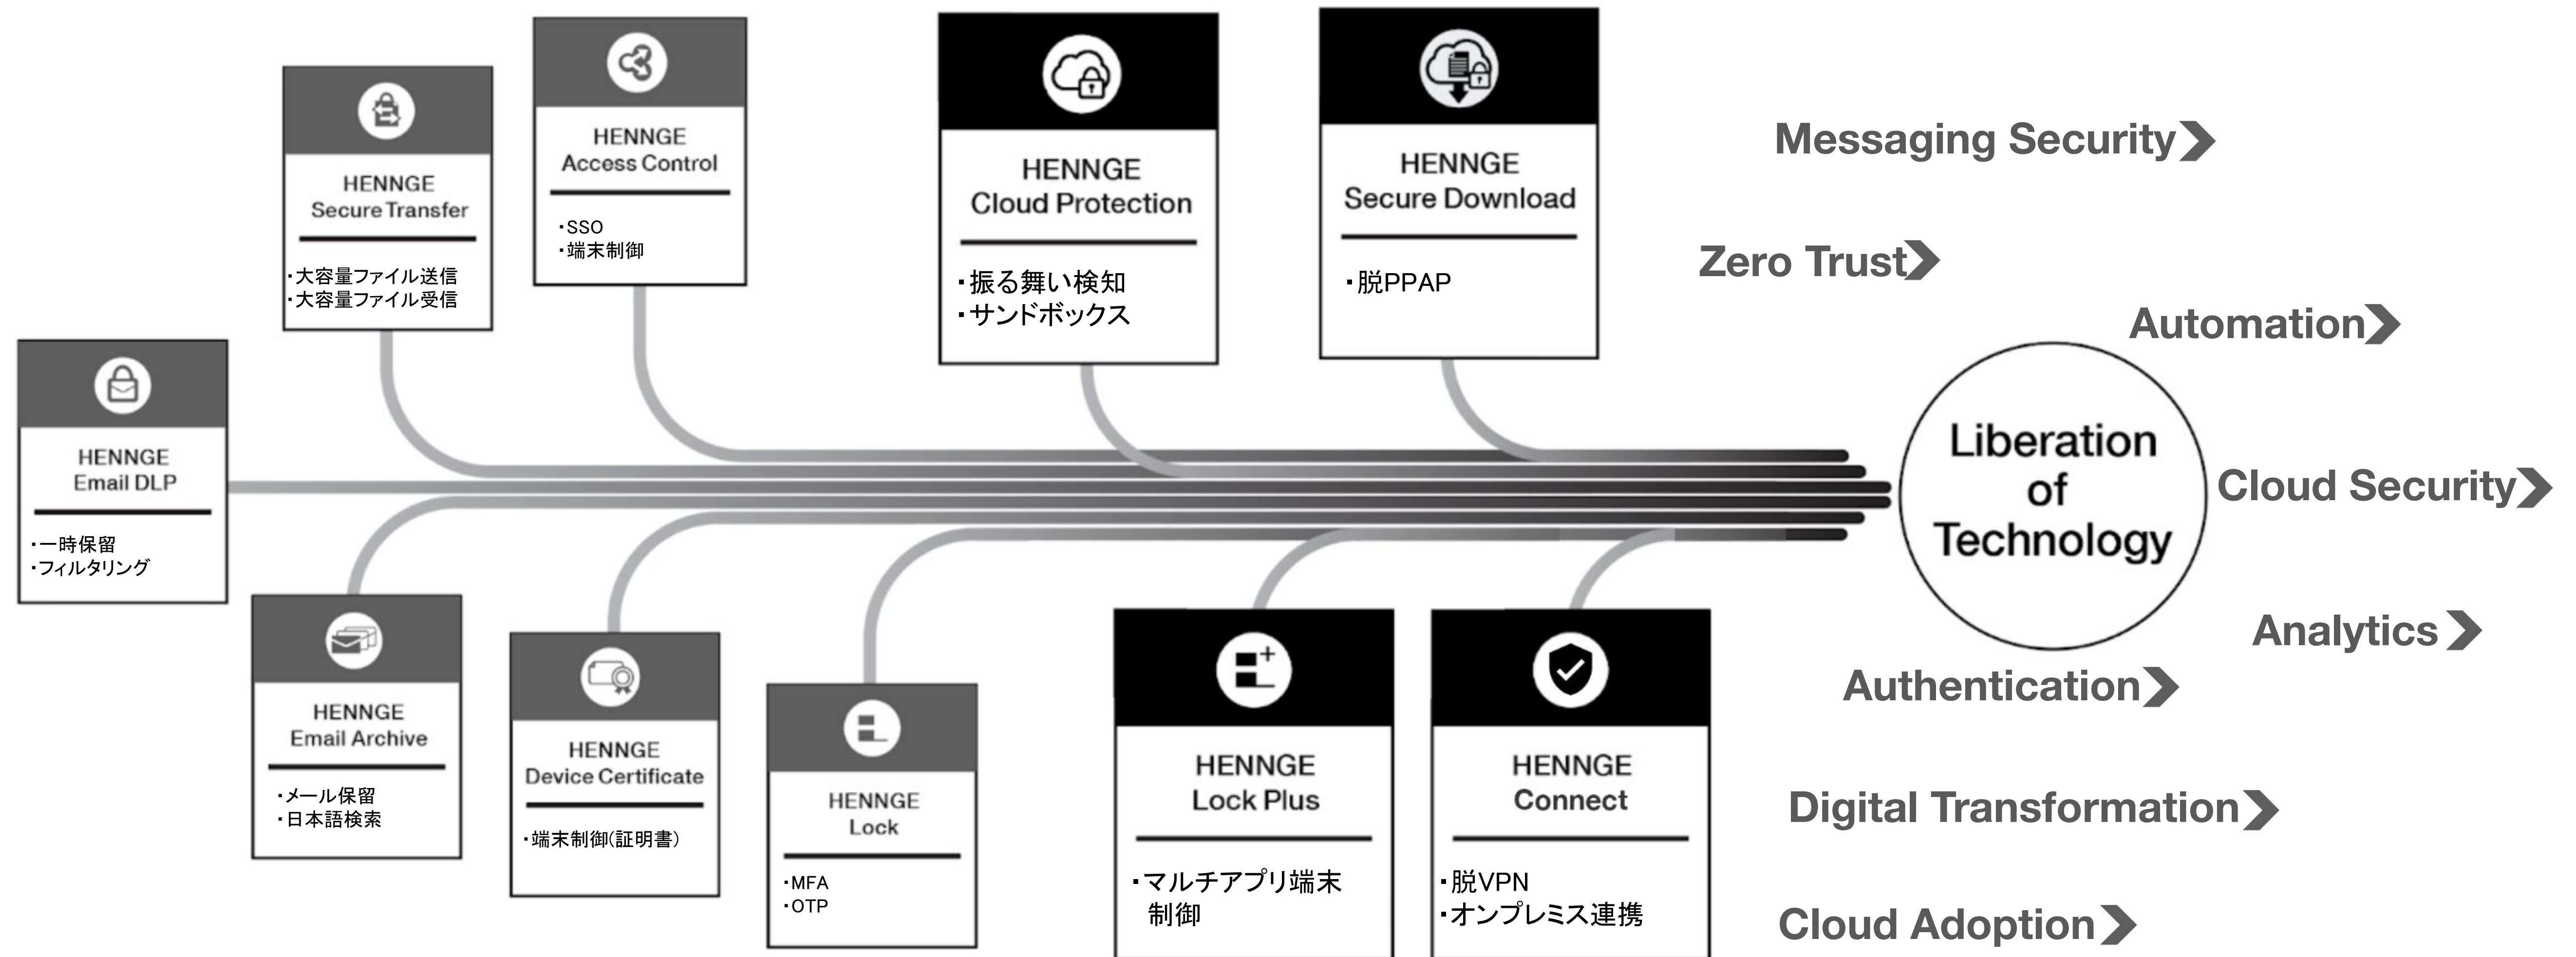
HENNGE
Email DLP

・一時保留
・フィルタリング

HENNGE
Secure Transfer

・大容量ファイル送信
・大容量ファイル受信

HENNGE
Access Control

・SSO
・端末制御

HENNGE
Cloud Protection

・振る舞い検知
・サンドボックス

HENNGE
Secure Download

・脱PPAP

Messaging Security

Zero Trust

Automation

Liberation of Technology

Cloud Security

Analytics

Authentication

Digital Transformation

Cloud Adoption

HENNGE
Email Archive

・メール保留
・日本語検索

HENNGE
Device Certificate

・端末制御(証明書)

HENNGE
Lock

・MFA
・OTP

HENNGE
Lock Plus

・マルチアプリ端末制御

HENNGE
Connect

・脱VPN
・オンプレミス連携